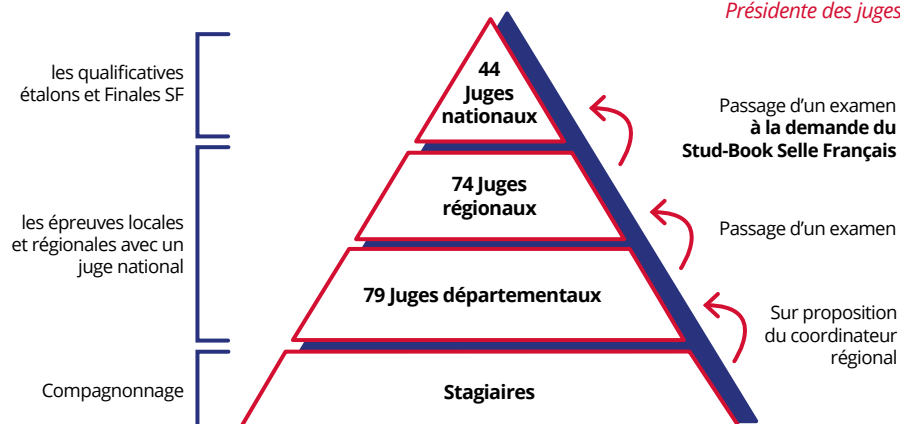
Présidente des juges

les qualificatives étalons et Finales SF

44 Juges nationaux

Passage d'un examen **à la demande du Stud-Book Selle Français**

74 Juges régionaux

les épreuves locales et régionales avec un juge national

Passage d'un examen

79 Juges départementaux

Sur proposition du coordinateur régional

Compagnonnage

Stagiaires